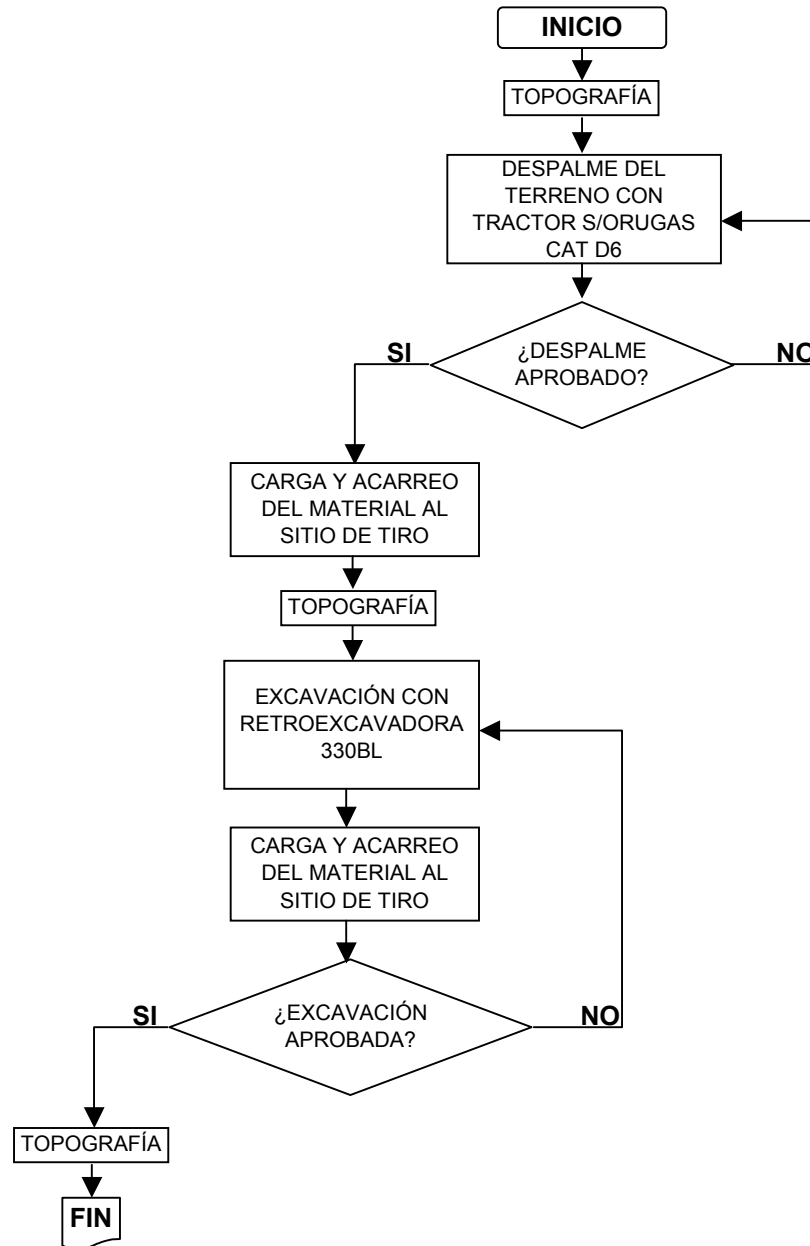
INICIO

TOPOGRAFÍA

DESPALME DEL TERRENO CON TRACTOR S/ORUGAS CAT D6

SI

¿DESPALME APROBADO?

NO

CARGA Y ACARREO DEL MATERIAL AL SITIO DE TIRO

TOPOGRAFÍA

EXCAVACIÓN CON RETROEXCAVADORA 330BL

CARGA Y ACARREO DEL MATERIAL AL SITIO DE TIRO

SI

¿EXCAVACIÓN APROBADA?

NO

TOPOGRAFÍA

FIN